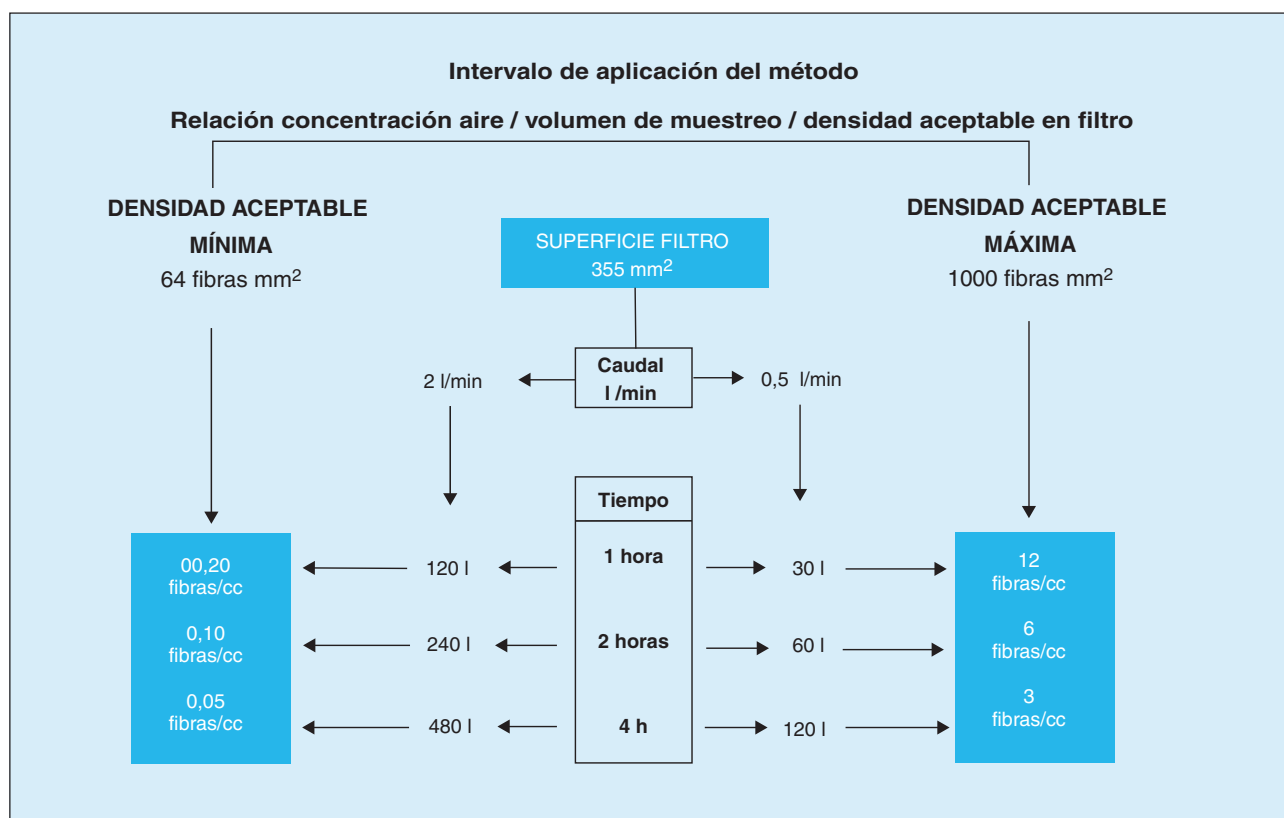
**Intervalo de aplicación del método**

**Relación concentración aire / volumen de muestreo / densidad aceptable en filtro**

**DENSIDAD ACEPTABLE MÍNIMA**
64 fibras mm$^2$

SUPERFICIE FILTRO
355 mm$^2$

**DENSIDAD ACEPTABLE MÁXIMA**
1000 fibras mm$^2$

2 l/min

**Caudal l /min**

0,5 l/min

**Tiempo**

00,20 fibras/cc

120 l

**1 hora**

30 l

12 fibras/cc

0,10 fibras/cc

240 l

**2 horas**

60 l

6 fibras/cc

0,05 fibras/cc

480 l

**4 h**

120 l

3 fibras/cc